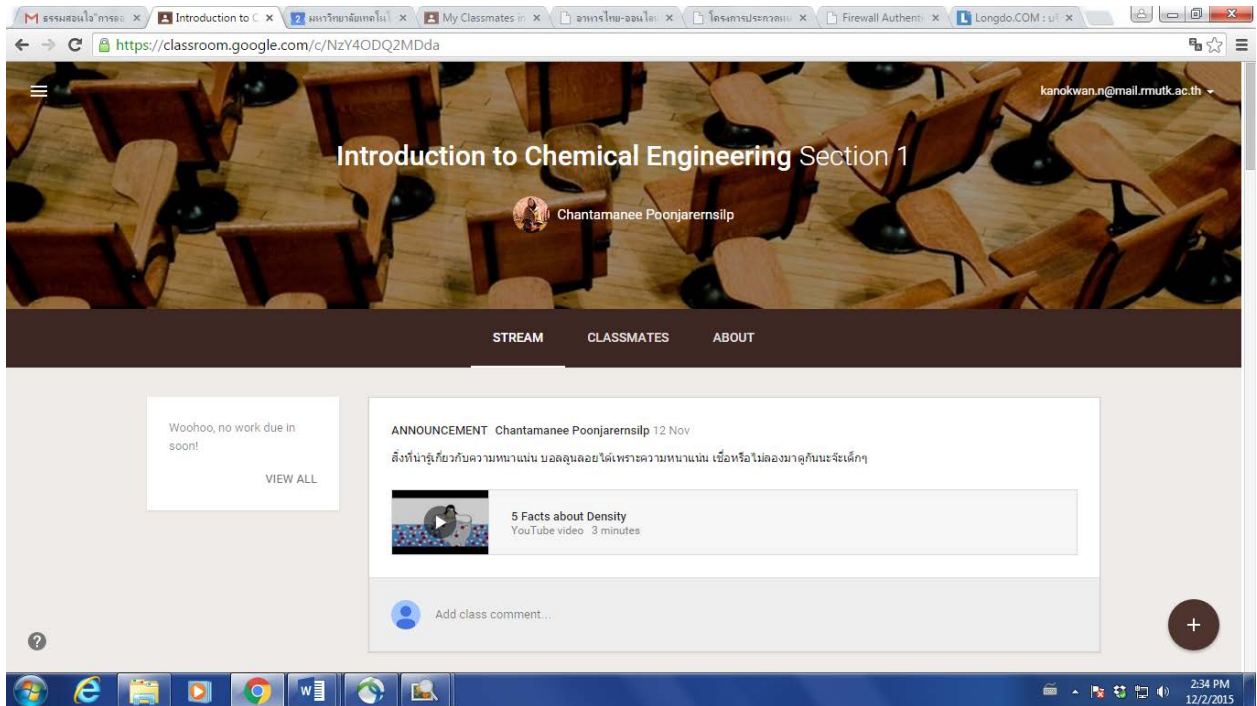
M ธรรมสอนใจ"การอ ×
Introduction to C ×
มหาวิทยาลัยเทคโน ×
My Classmates in ×
อาหารไทย-ออนไล ×
โครงการประกวดแ ×
Firewall Authenti ×
Longdo.COM : ข ×

https://classroom.google.com/c/NzY4ODQ2MDda

kanokwan.n@mail.rmutk.ac.th

**Introduction to Chemical Engineering** Section 1

Chantamanee Poonjarernsilp

STREAM CLASSMATES ABOUT

Woohoo, no work due in soon!

VIEW ALL

ANNOUNCEMENT Chantamanee Poonjarernsilp 12 Nov

สิ่งที่น่ารู้เกี่ยวกับความหนาแน่น บอลลูนลอยได้เพราะความหนาแน่น เชื่อหรือไม่ลองมาดูกันนะจ๊ะเด็กๆ

5 Facts about Density
YouTube video 3 minutes

Add class comment...

2:34 PM
12/2/2015